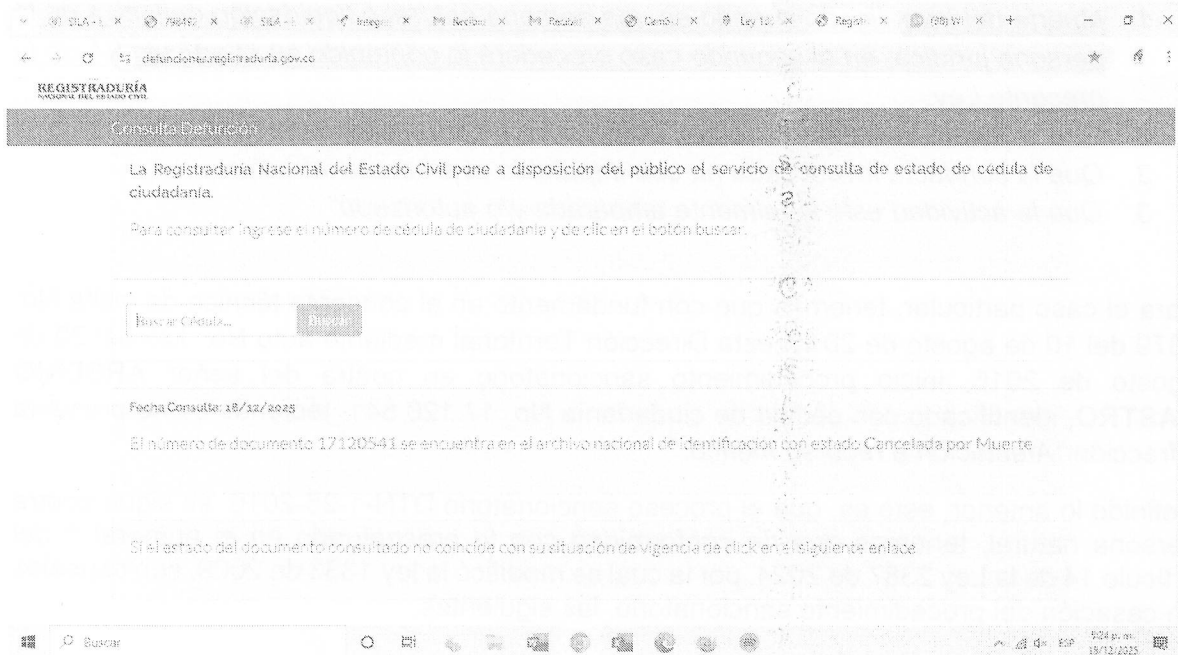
defunciones.registraduria.gov.co

REGISTRADURÍA
NACIONAL DEL ESTADO CIVIL

Consulta Defunción

La Registraduria Nacional del Estado Civil pone a disposicion del público el servicio de consulta de estado de cedula de ciudadanía.

Para consultar ingrese el número de cédula de ciudadanía y de clic en el botón buscar.

Buscar Cédula...
Buscar

Fecha Consulta: 18/12/2025

El número de documento 17120541 se encuentra en el archivo nacional de identificacion con estado Cancelada por Muerte

Si el estado del documento consultado no coincide con su situación de vigencia de click en el siguiente enlace

Buscar

ESP
5:24 p. m.
18/12/2025